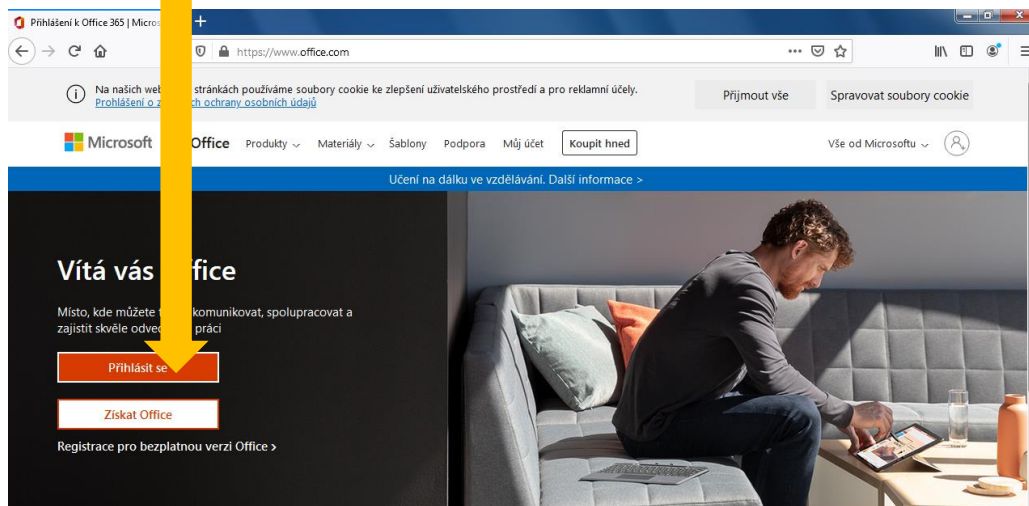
Přihlášení k Office 365 | Micros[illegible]

https://www.office.com

Na našich web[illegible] stránkách používáme soubory cookie ke zlepšení uživatelského prostředí a pro reklamní účely.
Prohlášení o z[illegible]ch ochrany osobních údajů

Přijmout vše

Spravovat soubory cookie

Microsoft

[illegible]Office

Produkty

Materiály

Šablony

Podpora

Můj účet

Koupit hned

Vše od Microsoftu

Učení na dálku ve vzdělávání. Další informace >

Vítá vás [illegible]ffice

Místo, kde můžete t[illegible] komunikovat, spolupracovat a zajistit skvěle odved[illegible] práci

Přihlásit se

Získat Office

Registrace pro bezplatnou verzi Office >